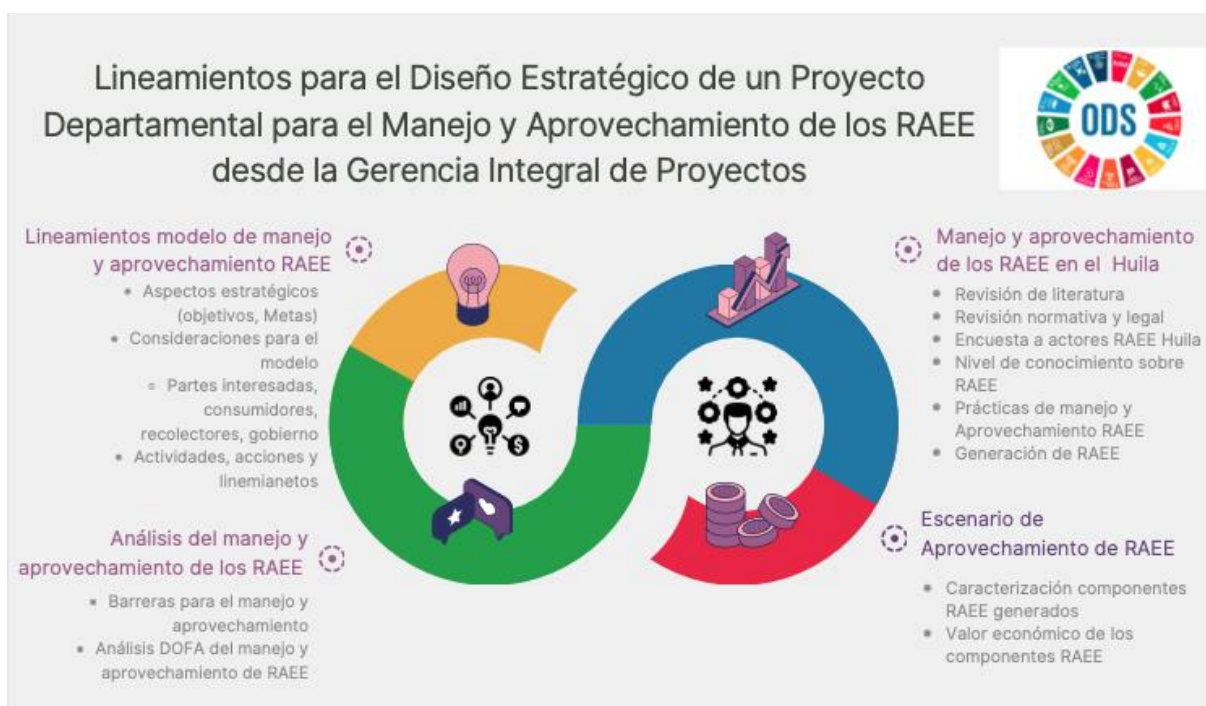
Lineamientos para el Diseño Estratégico de un Proyecto Departamental para el Manejo y Aprovechamiento de los RAEE desde la Gerencia Integral de Proyectos

ODS

Lineamientos modelo de manejo y aprovechamiento RAEE

- Aspectos estratégicos (objetivos, Metas)
- Consideraciones para el modelo
- Partes interesadas, consumidores, recolectores, gobierno
- Actividades, acciones y linemianetos

Análisis del manejo y aprovechamiento de los RAEE

- Barreras para el manejo y aprovechamiento
- Análisis DOFA del manejo y aprovechamiento de RAEE

Manejo y aprovechamiento de los RAEE en el Huila

- Revisión de literatura
- Revisión normativa y legal
- Encuesta a actores RAEE Huila
- Nivel de conocimiento sobre RAEE
- Prácticas de manejo y Aprovechamiento RAEE
- Generación de RAEE

Escenario de Aprovechamiento de RAEE

- Caracterización componentes RAEE generados
- Valor económico de los componentes RAEE